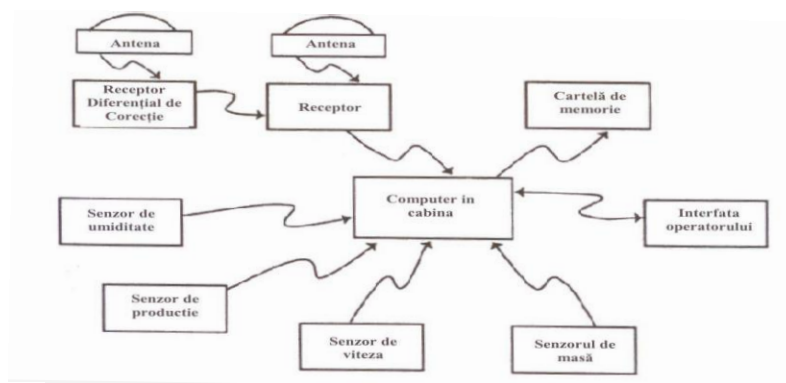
Antena

Antena

Receptor Diferențial de Corecție

Receptor

Cartelă de memorie

Computer în cabina

Senzor de umiditate

Interfata operatorului

Senzor de productie

Senzor de viteza

Senzorul de masă